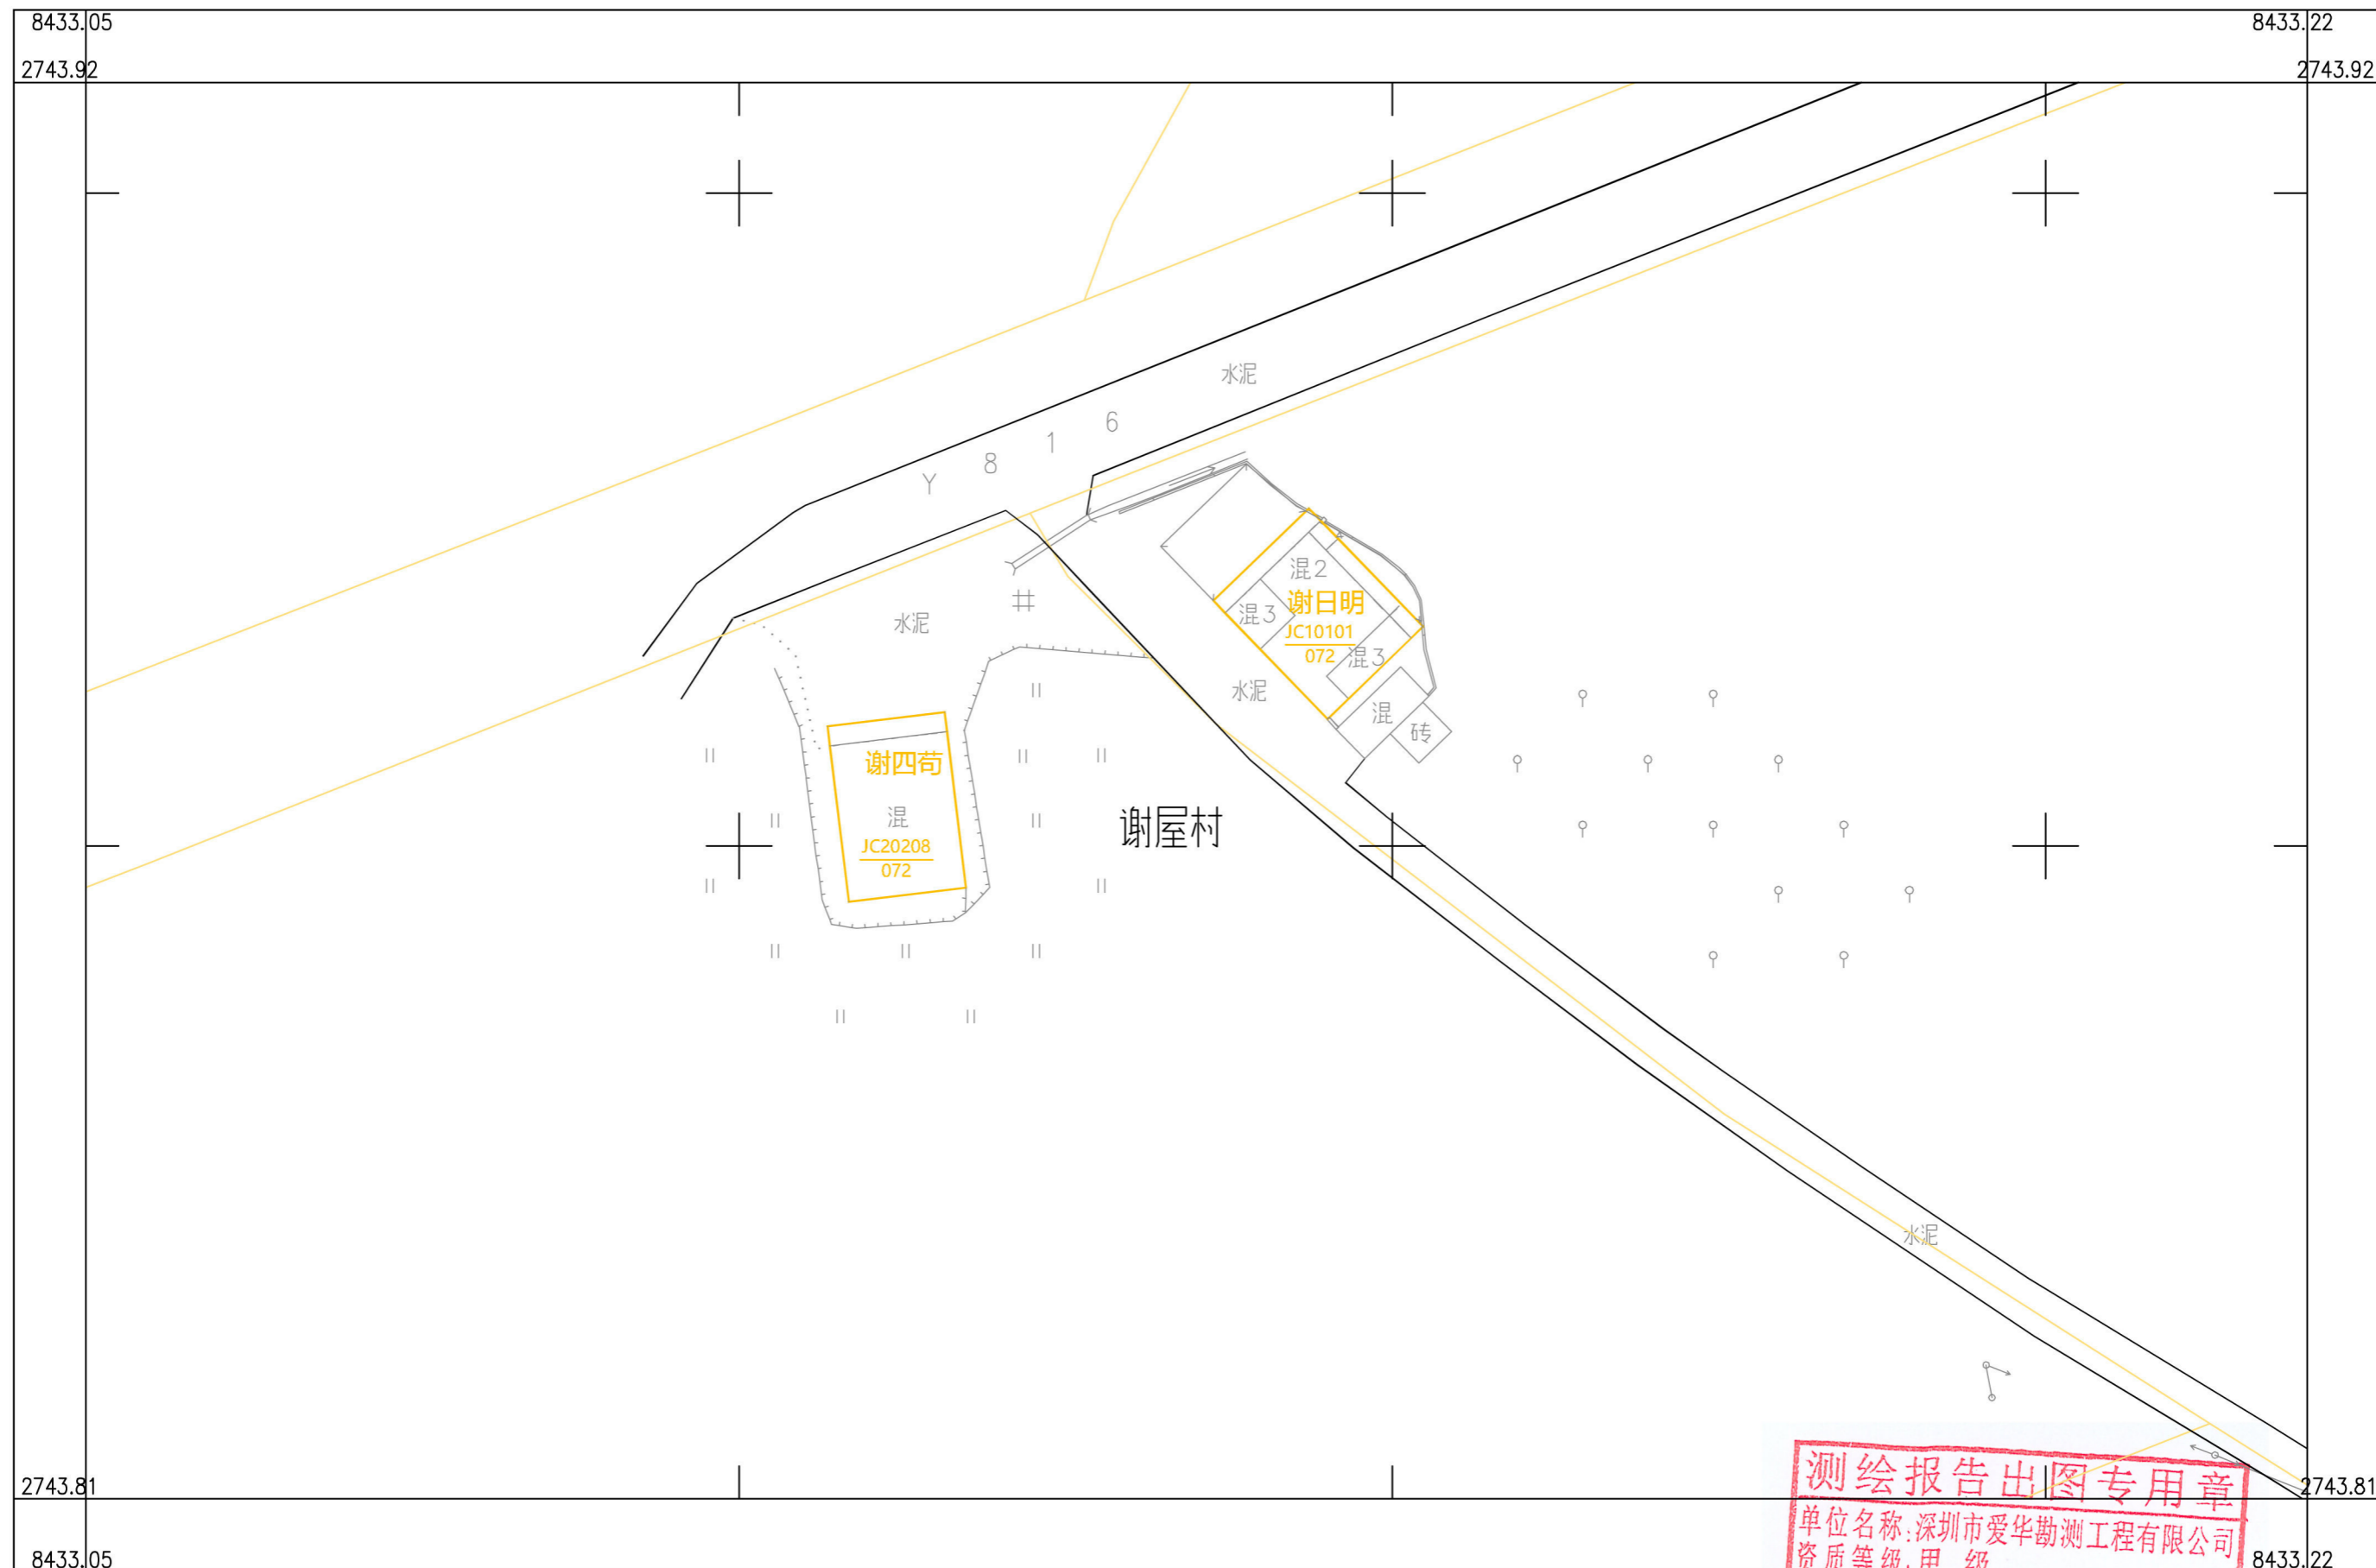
8433.05
8433.22
2743.92
2743.92

水泥
Y 8 1 6

混2
谢日明
混3
JC10101
072
混3
水泥
混
砖

水泥
#
谢四苟
混
JC20208
072

谢屋村

水泥

2743.81
2743.81
8433.05
8433.22

测绘报告出图专用章
单位名称:深圳市爱华勘测工程有限公司
资质等级:甲 级